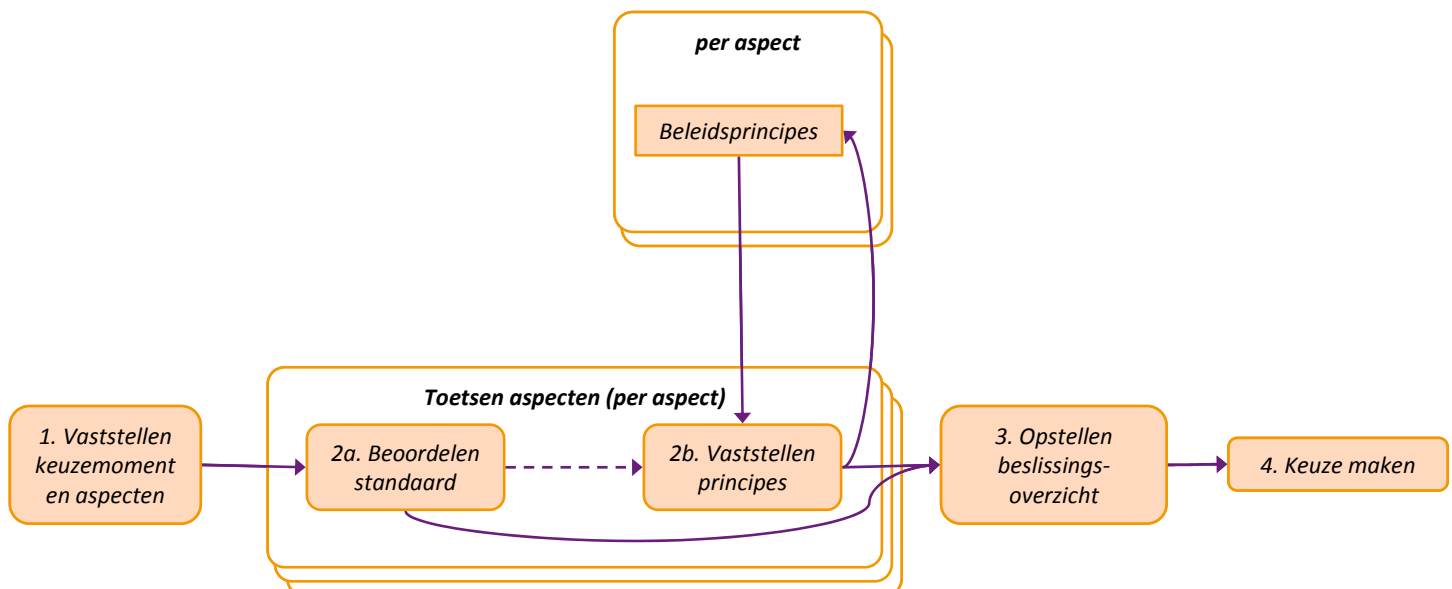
per aspect

Beleidsprincipes

Toetsen aspecten (per aspect)

1. Vaststellen keuzemoment en aspecten

2a. Beoordelen standaard

2b. Vaststellen principes

3. Opstellen beslissingsoverzicht

4. Keuze maken